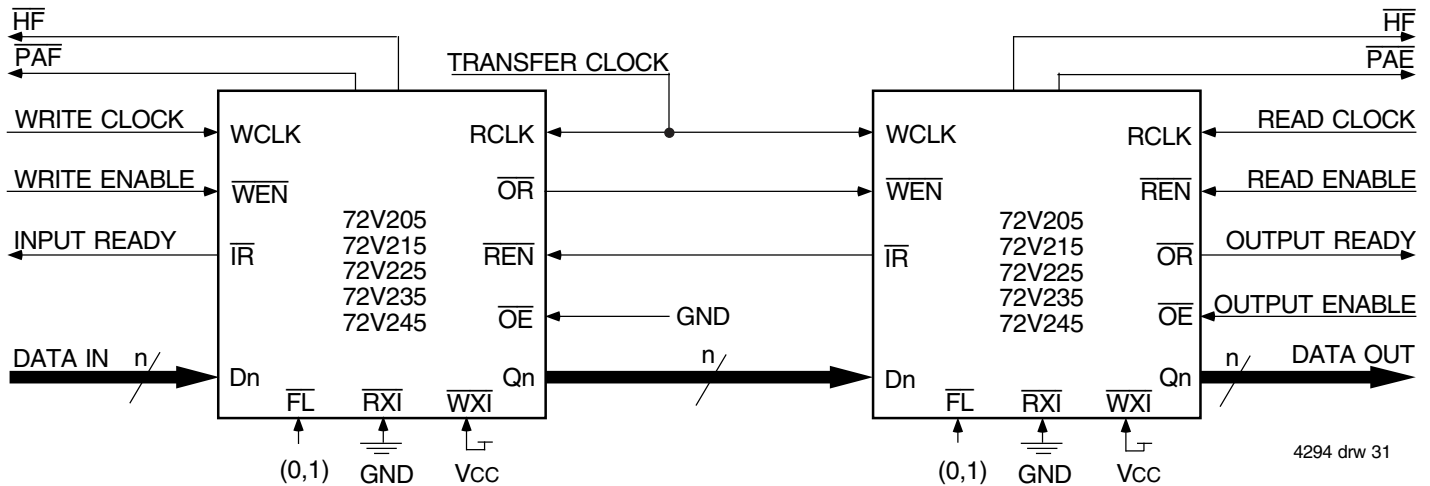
$\overline{HF}$
$\overline{PAF}$
TRANSFER CLOCK
$\overline{HF}$
$\overline{PAE}$

WRITE CLOCK
WCLK
RCLK
WCLK
RCLK
READ CLOCK

WRITE ENABLE
$\overline{WEN}$
$\overline{OR}$
$\overline{WEN}$
$\overline{REN}$
READ ENABLE

72V205
72V215
72V225
72V235
72V245

INPUT READY
$\overline{IR}$
$\overline{REN}$
$\overline{IR}$

72V205
72V215
72V225
72V235
72V245

$\overline{OR}$
OUTPUT READY

$\overline{OE}$
GND
$\overline{OE}$
OUTPUT ENABLE

DATA IN
n
Dn
Qn
n
Dn
Qn
n
DATA OUT

$\overline{FL}$
$\overline{RXI}$
$\overline{WXI}$
$\overline{FL}$
$\overline{RXI}$
$\overline{WXI}$

(0,1)
GND
VCC
(0,1)
GND
VCC

4294 drw 31